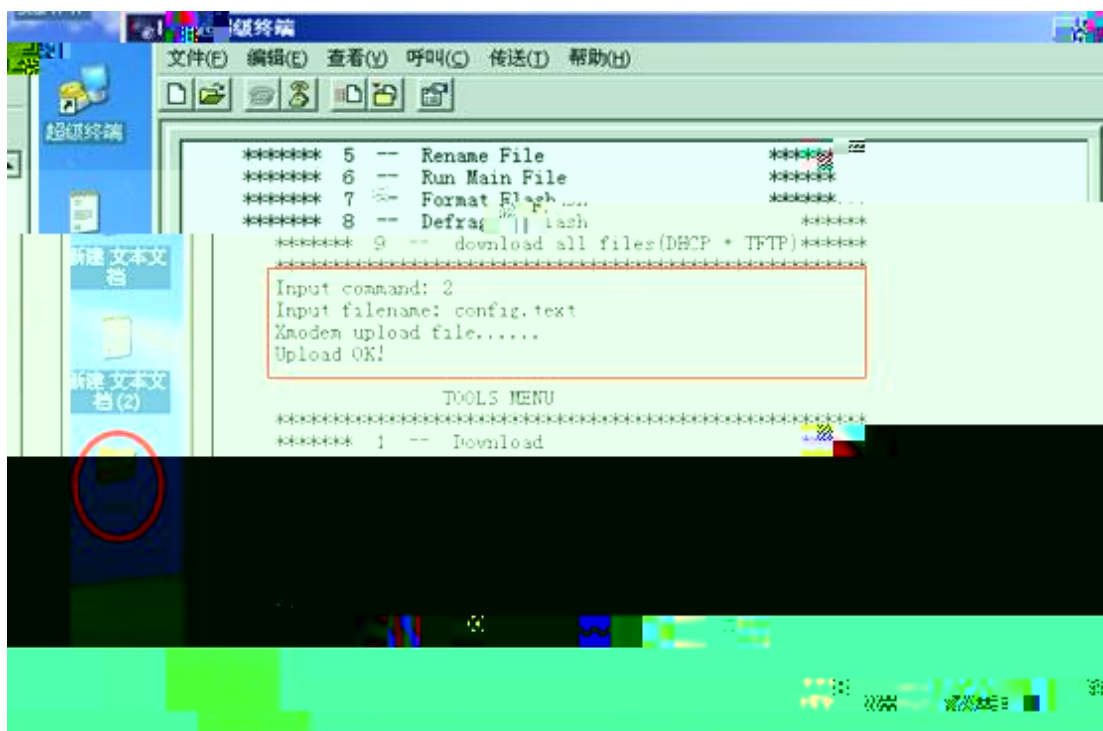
级终端

文件(F) 编辑(E) 查看(V) 呼叫(C) 传送(T) 帮助(H)

超级终端

******* 5 -- Rename File *****
******* 6 -- Run Main File *****
******* 7 -- Format Flash *****
******* 8 -- Defrag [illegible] ash *****
******* 9 -- download all files(DHCP + TFTP)******
**************************************************

Input command: 2
Input filename: config.text
Xmodem upload file......
Upload OK!

TOOLS MENU
**************************************************
******* 1 -- Download

新建 文本文档

新建 文本文档 (2)